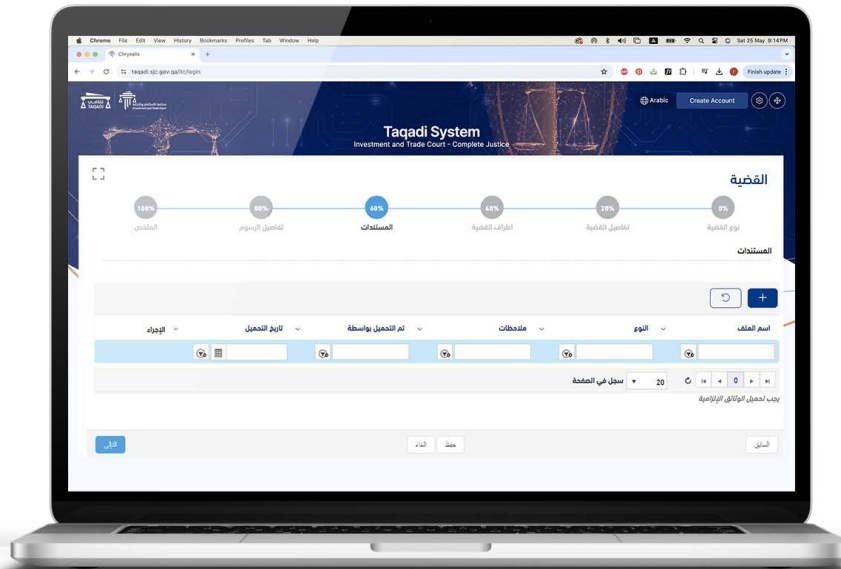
Chrome File Edit View History Bookmarks Profiles Tab Window Help
Sat 25 May 9:14PM
Chrysalis
taqadi.sjc.gov.qa/itc/login
Finish update

TAQADI
Arabic
Create Account

Taqadi System
Investment and Trade Court - Complete Justice

القضية

0%
نوع القضية
20%
تفاصيل القضية
40%
اطراف القضية
60%
المستندات
80%
تفاصيل الرسوم
100%
الملخص

المستندات

| اسم الملف | النوع | ملاحظات | تم التحميل بواسطة | تاريخ التحميل | الإجراء |
|---|---|---|---|---|---|

0
20
سجل في الصفحة

يجب تحميل الوثائق الإلزامية

السابق
حفظ
الغاء
التالي